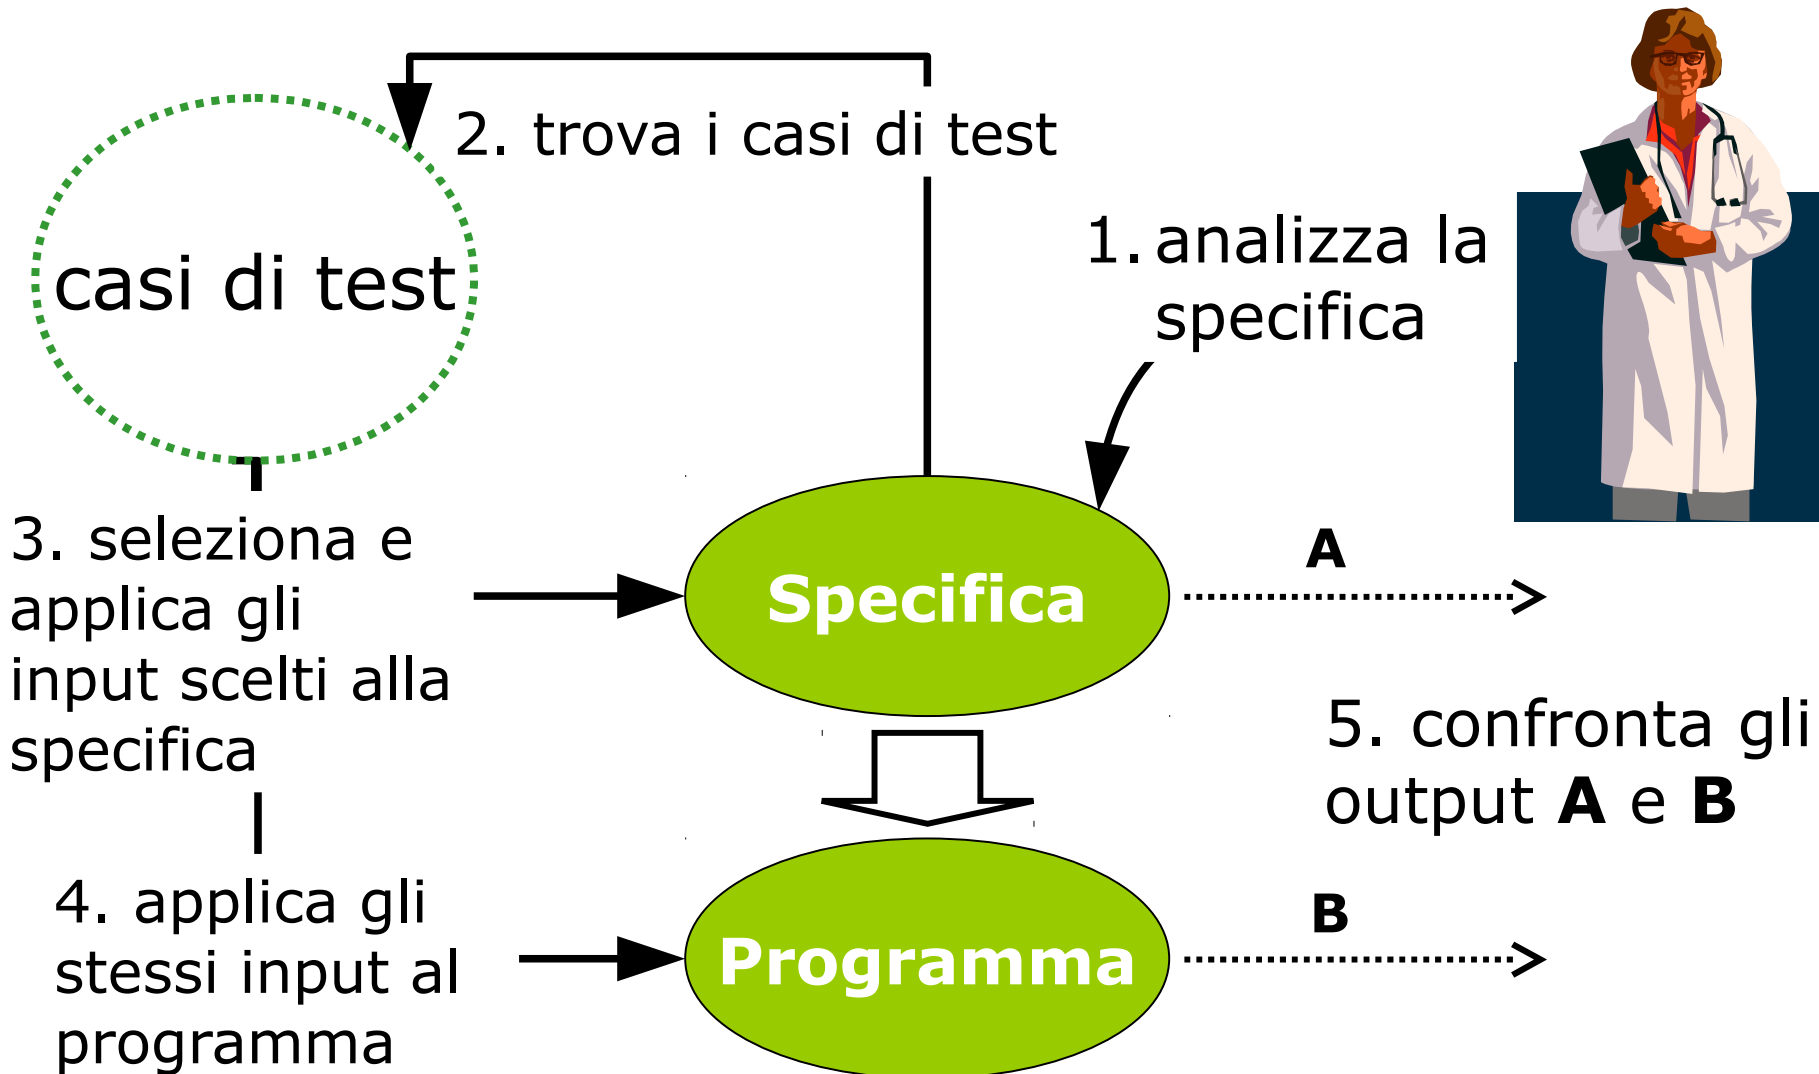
2. trova i casi di test

casi di test

1. analizza la specifica

3. seleziona e applica gli input scelti alla specifica

Specifica

A

5. confronta gli output **A** e **B**

4. applica gli stessi input al programma

Programma

B